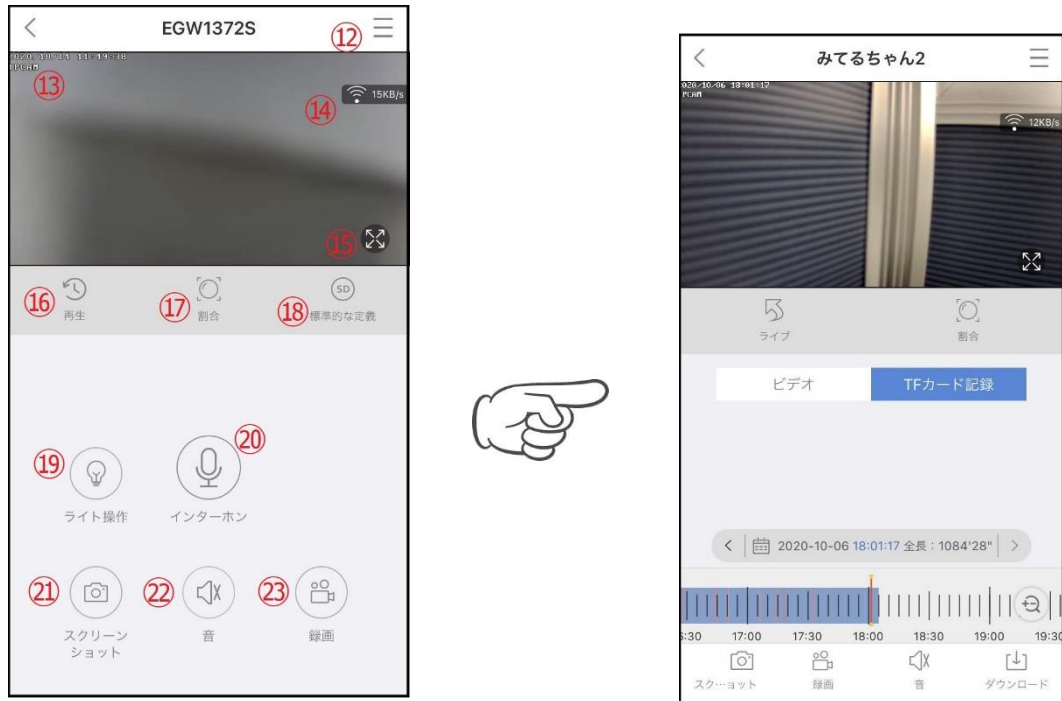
EGW1372S
⑫
2020-10-11 11:19:38
IPCAM
⑬
⑭ 15KB/s
⑮
⑯ 再生
⑰ 割合
⑱ 標準的な定義
⑲ ライト操作
⑳ インターホン
㉑ スクリーンショット
㉒ 音
㉓ 録画

みてるちゃん2
020-10-06 18:01:17
IPCAM
12KB/s
ライブ
割合
ビデオ
TFカード記録
2020-10-06 18:01:17 全長：1084'28"
:30 17:00 17:30 18:00 18:30 19:00 19:30
スク…ョット
録画
音
ダウンロード